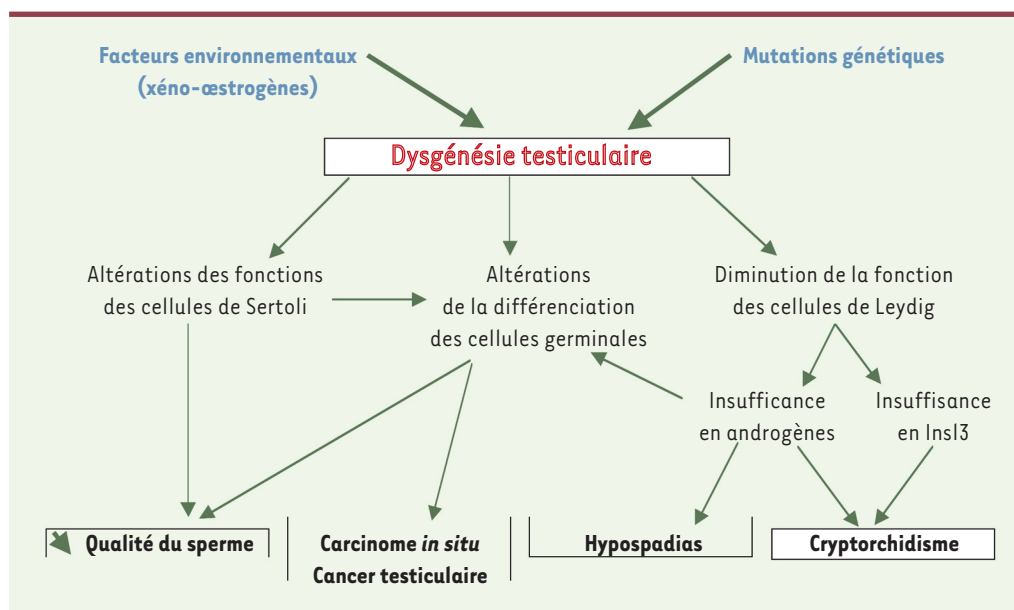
Facteurs environnementaux (xéno-œstrogènes)

Mutations génétiques

Dysgénésie testiculaire

Altérations des fonctions des cellules de Sertoli

Altérations de la différenciation des cellules germinales

Diminution de la fonction des cellules de Leydig

Insufficance en androgènes

Insuffisance en Insl3

Qualité du sperme

Carcinome *in situ*
Cancer testiculaire

Hypospadias

Cryptorchidisme